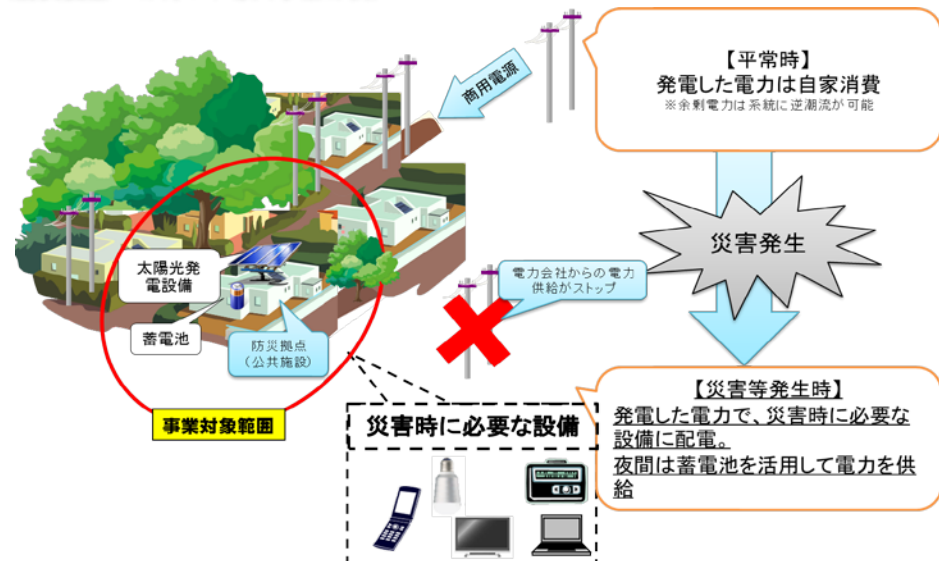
商用電源

【平常時】
発電した電力は自家消費
※余剰電力は系統に逆潮流が可能

災害発生

太陽光発電設備

蓄電池

防災拠点（公共施設）

電力会社からの電力供給がストップ

事業対象範囲

災害時に必要な設備

【災害等発生時】
発電した電力で、災害時に必要な設備に配電。
夜間は蓄電池を活用して電力を供給